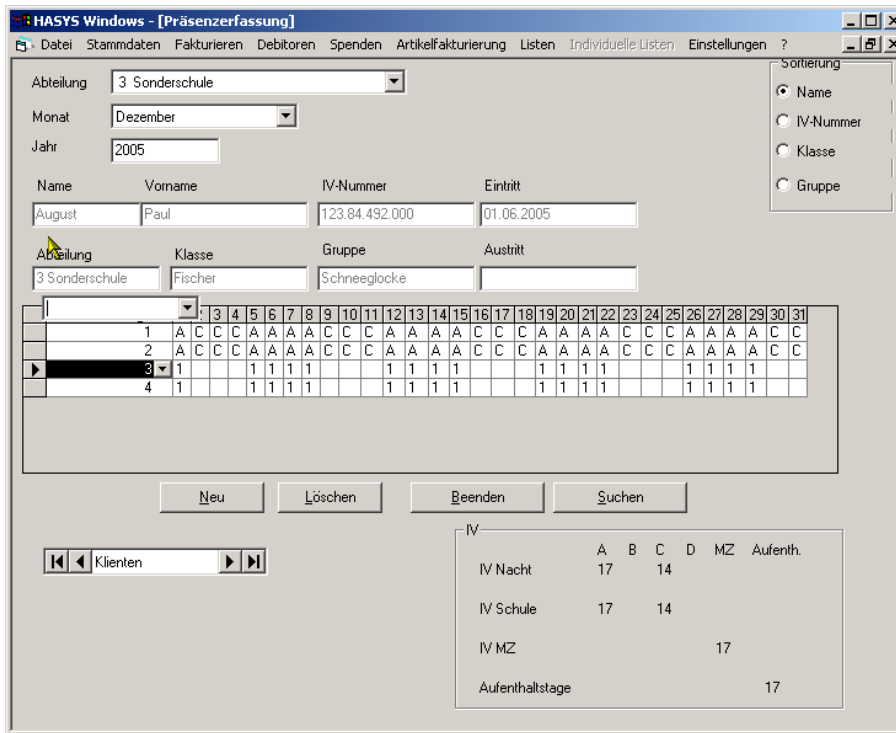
HASYS Windows - [Präsenzerfassung]

Datei Stammdaten Fakturieren Debitoren Spenden Artikelfakturierung Listen Individuelle Listen Einstellungen ?

Abteilung 3 Sonderschule

Monat Dezember

Jahr 2005

Sortierung
Name
IV-Nummer
Klasse
Gruppe

Name August
Vorname Paul
IV-Nummer 123.84.492.000
Eintritt 01.06.2005

Abteilung 3 Sonderschule
Klasse Fischer
Gruppe Schneeglocke
Austritt

| | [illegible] | 3 | 4 | 5 | 6 | 7 | 8 | 9 | 10 | 11 | 12 | 13 | 14 | 15 | 16 | 17 | 18 | 19 | 20 | 21 | 22 | 23 | 24 | 25 | 26 | 27 | 28 | 29 | 30 | 31 |
|---|---|---|---|---|---|---|---|---|---|---|---|---|---|---|---|---|---|---|---|---|---|---|---|---|---|---|---|---|---|---|
| 1 | A | C | C | C | A | A | A | A | C | C | C | A | A | A | A | C | C | C | A | A | A | A | C | C | C | A | A | A | A | C | C |
| 2 | A | C | C | C | A | A | A | A | C | C | C | A | A | A | A | C | C | C | A | A | A | A | C | C | C | A | A | A | A | C | C |
| 3 | 1 | | | 1 | 1 | 1 | 1 | | | | 1 | 1 | 1 | 1 | | | | 1 | 1 | 1 | 1 | | | | 1 | 1 | 1 | 1 | | |
| 4 | 1 | | | 1 | 1 | 1 | 1 | | | | 1 | 1 | 1 | 1 | | | | 1 | 1 | 1 | 1 | | | | 1 | 1 | 1 | 1 | | |

Neu Löschen Beenden Suchen

Klienten

IV
| | A | B | C | D | MZ | Aufenth. |
|---|---|---|---|---|---|---|
| IV Nacht | 17 | | 14 | | | |
| IV Schule | 17 | | 14 | | | |
| IV MZ | | | | | 17 | |
| Aufenthaltstage | | | | | | 17 |